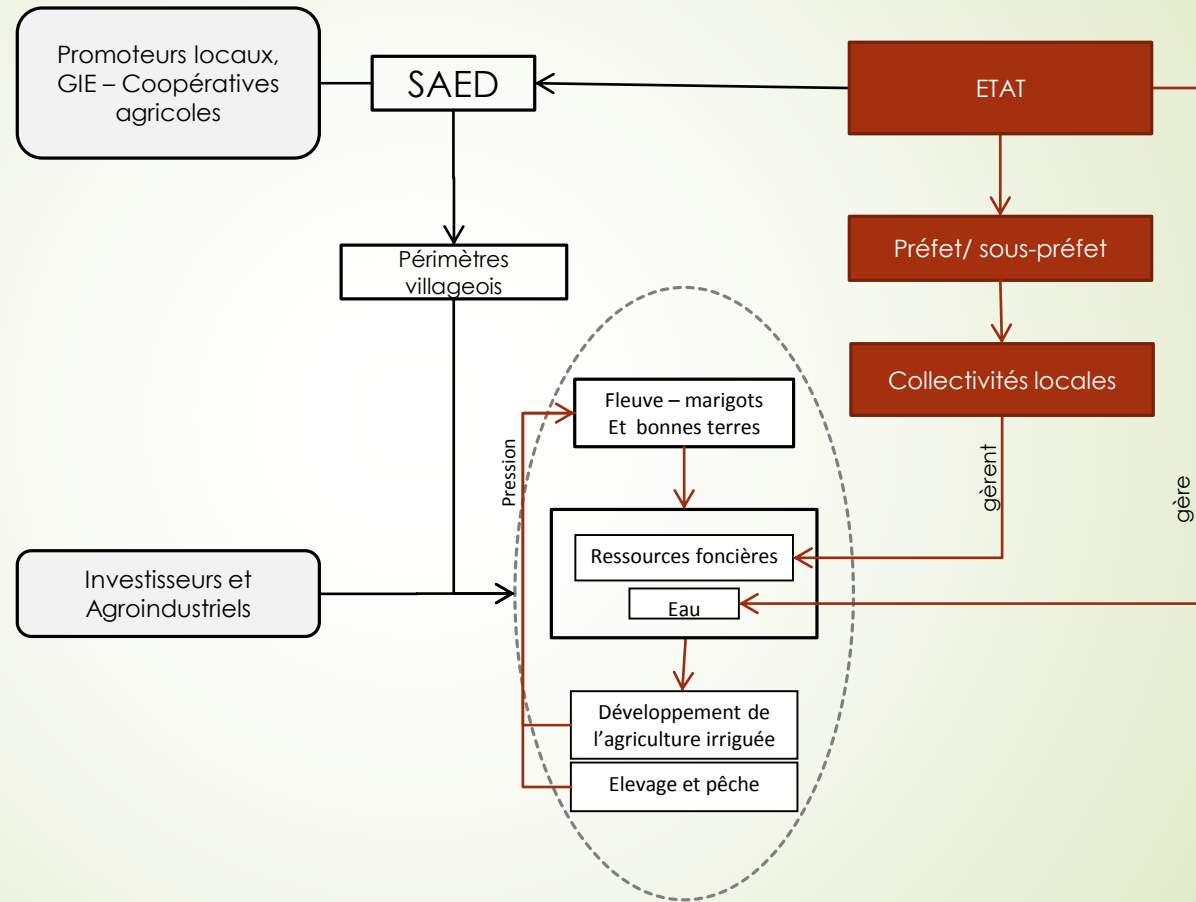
Promoteurs locaux, GIE – Coopératives agricoles

SAED

ETAT

Périmètres villageois

Préfet/ sous-préfet

Collectivités locales

Pression

Fleuve – marigots Et bonnes terres

gèrent

gère

Ressources foncières

Eau

Investisseurs et Agroindustriels

Développement de l'agriculture irriguée

Elevage et pêche